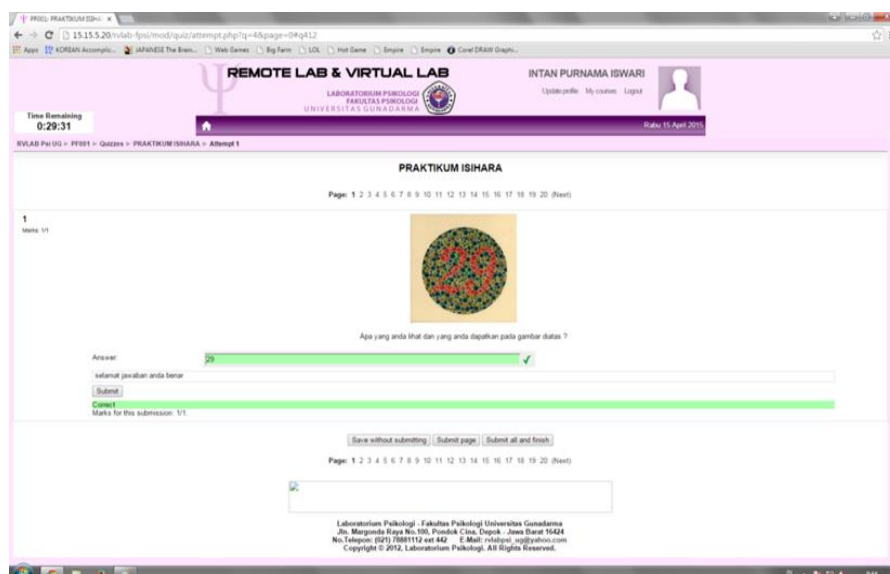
PF001: PRAKTIKUM ISIHA ×

15.15.5.20/rvlab-fpsi/mod/quiz/attempt.php?q=4&page=0#q412

Apps KOREAN Accomplis... JAPANESE The Brain... Web Games Big Farm LOL Hot Game Empire Empire Corel DRAW Graphi...

REMOTE LAB & VIRTUAL LAB

LABORATORIUM PSIKOLOGI
FAKULTAS PSIKOLOGI
UNIVERSITAS GUNADARMA

INTAN PURNAMA ISWARI

Update profile My courses Logout

Time Remaining
0:29:31

Rabu 15 April 2015

RVLAB Psi UG > PF001 > Quizzes > PRAKTIKUM ISIHARA > Attempt 1

PRAKTIKUM ISIHARA

Page: 1 2 3 4 5 6 7 8 9 10 11 12 13 14 15 16 17 18 19 20 (Next)

1
Marks: 1/1

29

Apa yang anda lihat dan yang anda dapatkan pada gambar diatas ?

Answer: 29

selamat jawaban anda benar

Submit

Correct
Marks for this submission: 1/1.

Save without submitting Submit page Submit all and finish

Page: 1 2 3 4 5 6 7 8 9 10 11 12 13 14 15 16 17 18 19 20 (Next)

Laboratorium Psikologi - Fakultas Psikologi Universitas Gunadarma
Jln. Margonda Raya No.100, Pondok Cina, Depok - Jawa Barat 16424
No.Telepon: (021) 78881112 ext 442 E-Mail: rvlabpsi_ug@yahoo.com
Copyright © 2012, Laboratorium Psikologi. All Rights Reserved.